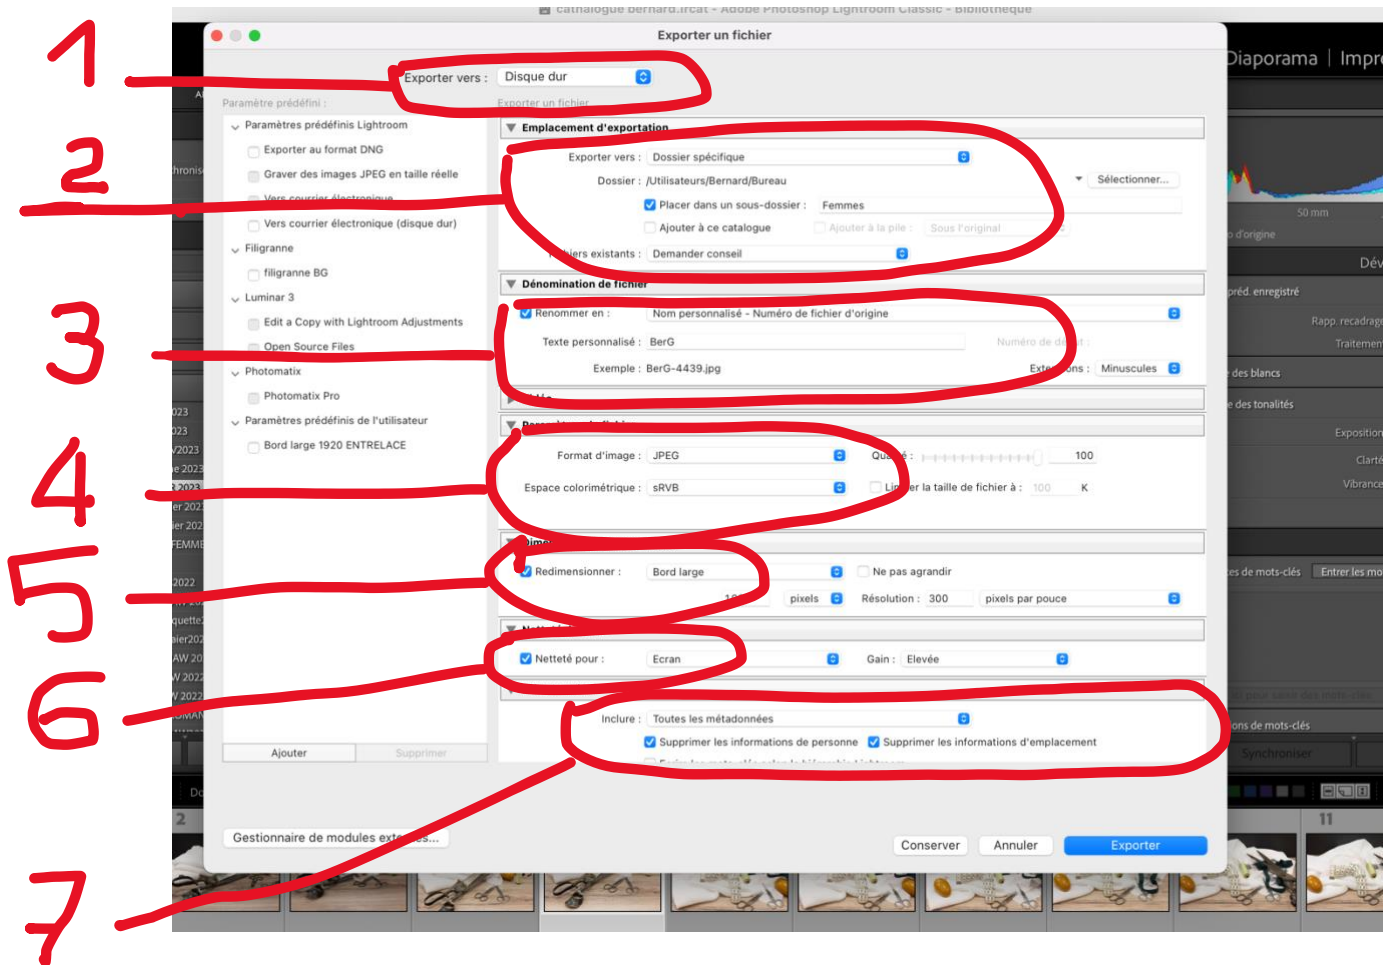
cathalogue bernard.lrcat - Adobe Photoshop Lightroom Classic - Bibliothèque

Exporter un fichier

1

Exporter vers : Disque dur

Paramètre prédéfini :

Exporter un fichier

Paramètres prédéfinis Lightroom

Exporter au format DNG

Graver des images JPEG en taille réelle

Vers courrier électronique

Vers courrier électronique (disque dur)

Filigranne

filigranne BG

Luminar 3

Edit a Copy with Lightroom Adjustments

Open Source Files

Photomatix

Photomatix Pro

Paramètres prédéfinis de l'utilisateur

Bord large 1920 ENTRELACE

Ajouter

Supprimer

Gestionnaire de modules externes...

2

Emplacement d'exportation

Exporter vers : Dossier spécifique

Dossier : /Utilisateurs/Bernard/Bureau

Sélectionner...

Placer dans un sous-dossier : Femmes

Ajouter à ce catalogue

Ajouter à la pile : Sous l'original

Fichiers existants : Demander conseil

3

Dénomination de fichier

Renommer en : Nom personnalisé - Numéro de fichier d'origine

Texte personnalisé : BerG

Numéro de début :

Exemple : BerG-4439.jpg

Extensions : Minuscules

4

Format d'image : JPEG

Qualité : 100

Espace colorimétrique : sRVB

Limiter la taille de fichier à : 100 K

5

Redimensionner : Bord large

Ne pas agrandir

pixels

Résolution : 300 pixels par pouce

6

Netteté pour : Ecran

Gain : Elevée

7

Inclure : Toutes les métadonnées

Supprimer les informations de personne

Supprimer les informations d'emplacement

Conserver

Annuler

Exporter

Diaporama | Impre

50 mm

Dév

préd. enregistré

Rapp. recadrage

Traitement

des blancs

des tonalités

Exposition

Clarté

Vibrance

es de mots-clés

Entrer les mo

ons de mots-clés

Synchroniser

2

11